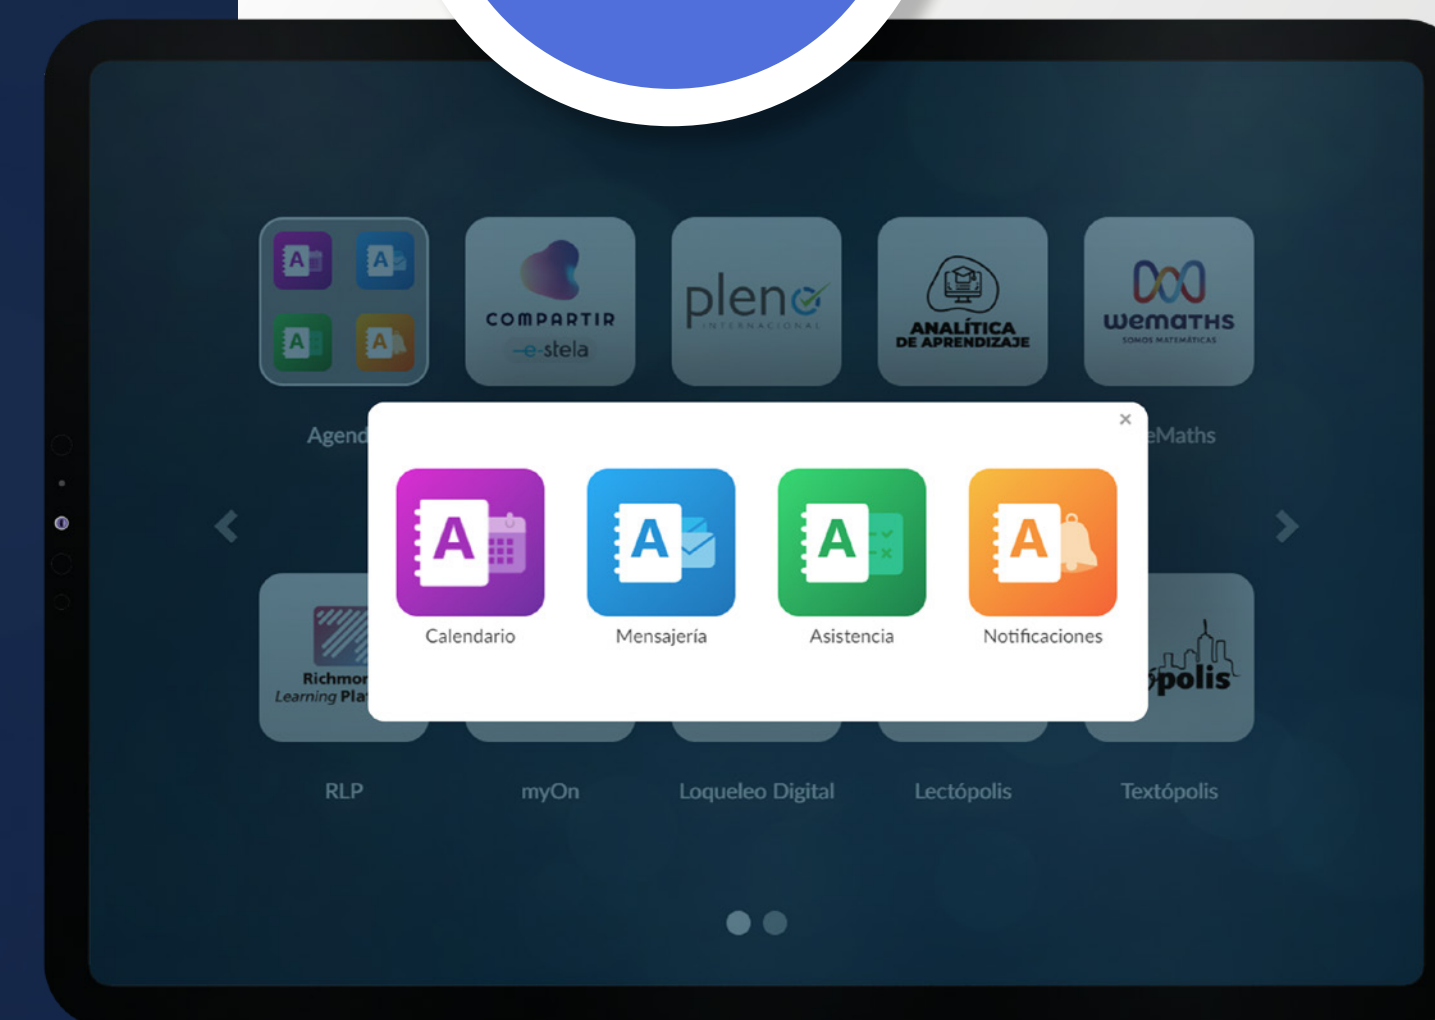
A A A A

COMPARTIR
e-stela

pleno
INTERNACIONAL

ANALÍTICA
DE APRENDIZAJE

wemaths
SOMOS MATEMÁTICAS

Agend

eMaths

×

A
Calendario

A
Mensajería

A
Asistencia

A
Notificaciones

Richmon
Learning Pla

polis

RLP

myOn

Loqueleo Digital

Lectópolis

Textópolis